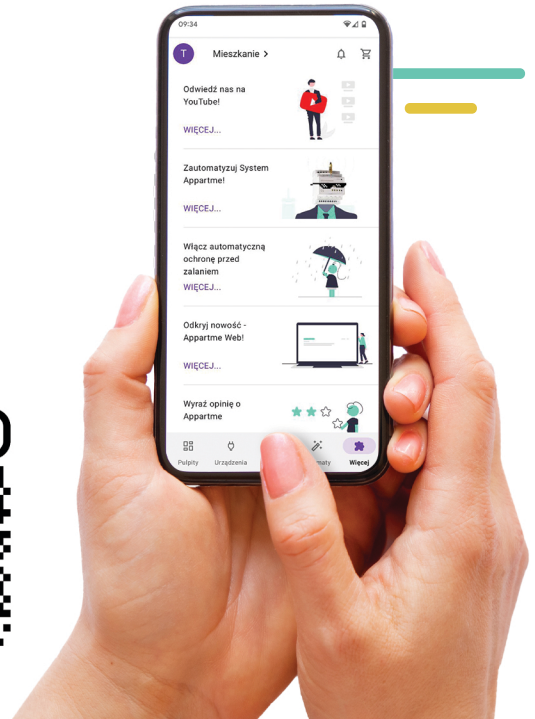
09:34

T Mieszkanie >

Odwiedź nas na YouTube!

WIĘCEJ...

Zautomatyzuj System Appartme!

WIĘCEJ...

Włącz automatyczną ochronę przed zalaniem

WIĘCEJ...

Odkryj nowość - Appartme Web!

WIĘCEJ...

Wyraź opinię o Appartme

Pulpity Urządzenia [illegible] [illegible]maty Więcej